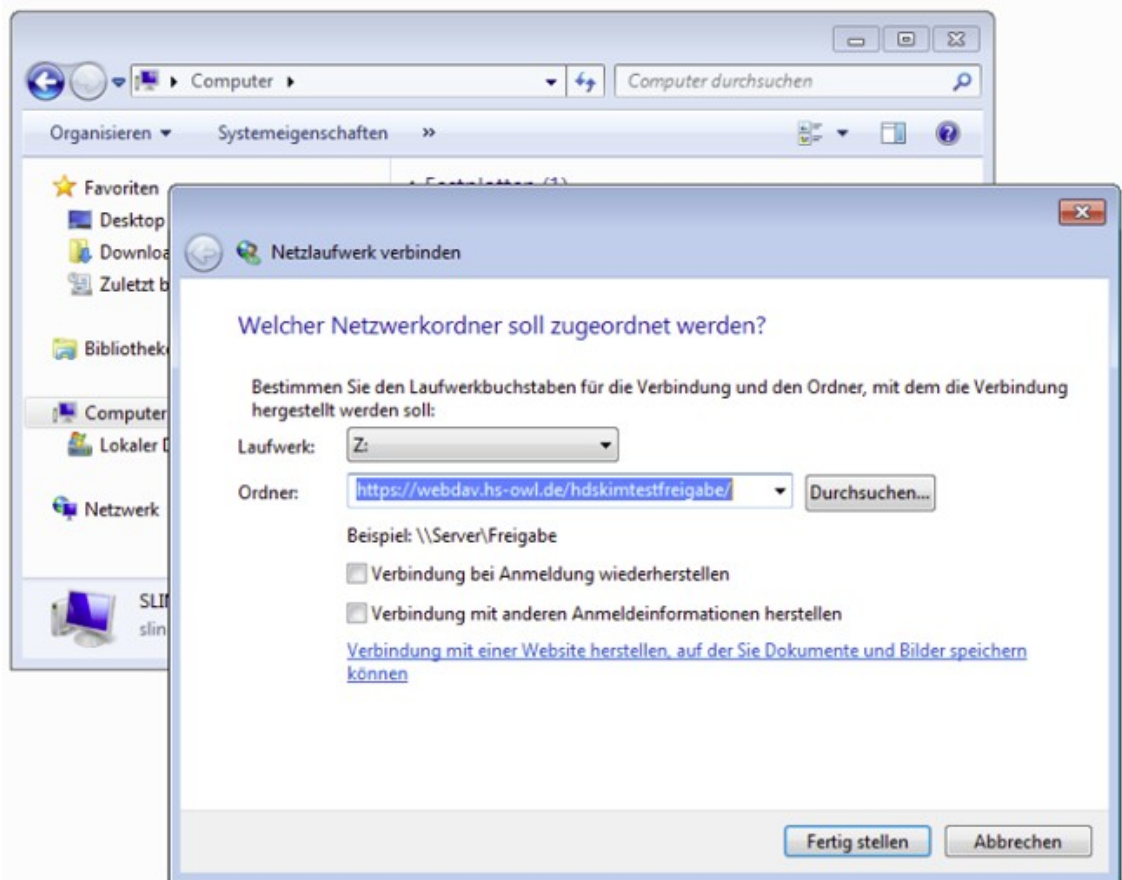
Computer ▸

Computer durchsuchen

Organisieren ▾ Systemeigenschaften »

Favoriten
Desktop
Downloa
Zuletzt b

Bibliothek

Computer
Lokaler D

Netzwerk

SLI
slin

Netzlaufwerk verbinden

Welcher Netzwerkordner soll zugeordnet werden?

Bestimmen Sie den Laufwerkbuchstaben für die Verbindung und den Ordner, mit dem die Verbindung hergestellt werden soll:

Laufwerk: Z:

Ordner: https://webdav.hs-owl.de/hdskimtestfreigabe/ Durchsuchen...

Beispiel: \\Server\Freigabe

Verbindung bei Anmeldung wiederherstellen

Verbindung mit anderen Anmeldeinformationen herstellen

Verbindung mit einer Website herstellen, auf der Sie Dokumente und Bilder speichern können

Fertig stellen Abbrechen